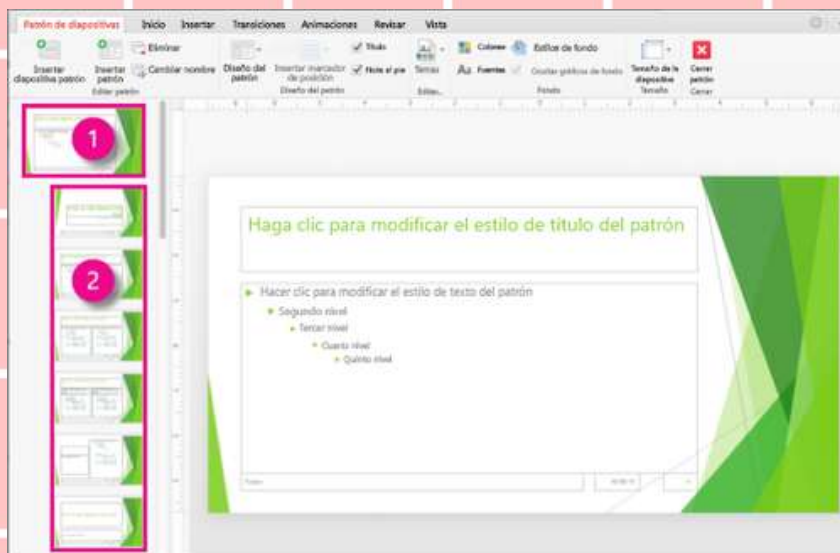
Patrón de diapositivas Inicio Insertar Transiciones Animaciones Revisar Vista

Insertar diapositiva patrón
Insertar patrón
Eliminar
Cambiar nombre
Editar patrón
Diseño del patrón
Insertar marcador de posición
Título
Pies de pie
Diseño del patrón
Temas
Editar...
Colores
Fuentes
Estilos de fondo
Ocultar gráficos de fondo
Fondo
Tamaño de la diapositiva
Tamaño
Cerrar patrón
Cerrar

1

2

Haga clic para modificar el estilo de título del patrón

Hacer clic para modificar el estilo de texto del patrón
Segundo nivel
Tercer nivel
Cuarto nivel
Quinto nivel

Pie